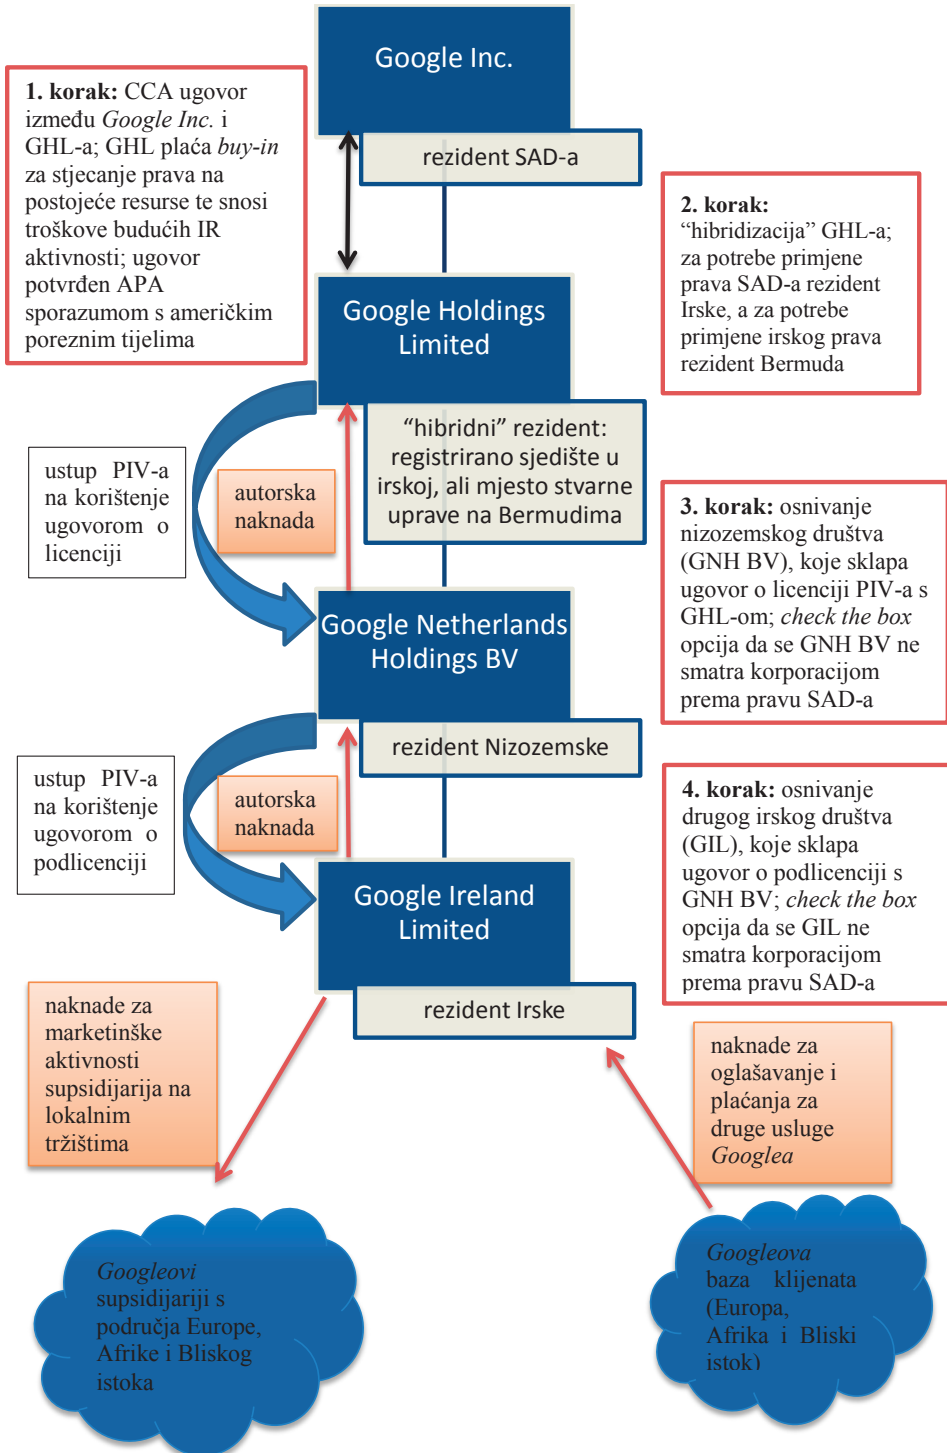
Google Inc.

rezident SAD-a

1. korak: CCA ugovor između *Google Inc.* i GHL-a; GHL plaća *buy-in* za stjecanje prava na postojeće resurse te snosi troškove budućih IR aktivnosti; ugovor potvrđen APA sporazumom s američkim poreznim tijelima

2. korak: "hibridizacija" GHL-a; za potrebe primjene prava SAD-a rezident Irske, a za potrebe primjene irskog prava rezident Bermuda

Google Holdings Limited

"hibridni" rezident: registrirano sjedište u irskoj, ali mjesto stvarne uprave na Bermudima

ustup PIV-a na korištenje ugovorom o licenciji

autorska naknada

3. korak: osnivanje nizozemskog društva (GNH BV), koje sklapa ugovor o licenciji PIV-a s GHL-om; *check the box* opcija da se GNH BV ne smatra korporacijom prema pravu SAD-a

Google Netherlands Holdings BV

rezident Nizozemske

ustup PIV-a na korištenje ugovorom o podlicenciji

autorska naknada

4. korak: osnivanje drugog irskog društva (GIL), koje sklapa ugovor o podlicenciji s GNH BV; *check the box* opcija da se GIL ne smatra korporacijom prema pravu SAD-a

Google Ireland Limited

rezident Irske

naknade za marketinške aktivnosti supsidijarja na lokalnim tržištima

naknade za oglašavanje i plaćanja za druge usluge *Googlea*

*Googleovi* supsidijariji s područja Europe, Afrike i Bliskog istoka

*Googleova* baza klijenata (Europa, Afrika i Bliski istok)